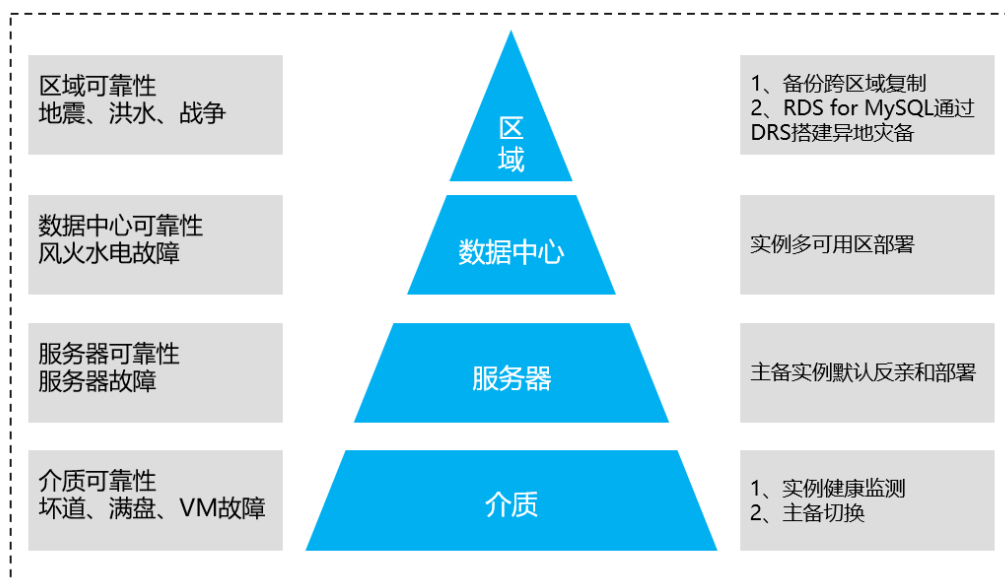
区域可靠性
地震、洪水、战争

区
域

1、备份跨区域复制
2、RDS for MySQL通过DRS搭建异地灾备

数据中心可靠性
风火水电故障

数据中心

实例多可用区部署

服务器可靠性
服务器故障

服务器

主备实例默认反亲和部署

介质可靠性
坏道、满盘、VM故障

介质

1、实例健康监测
2、主备切换